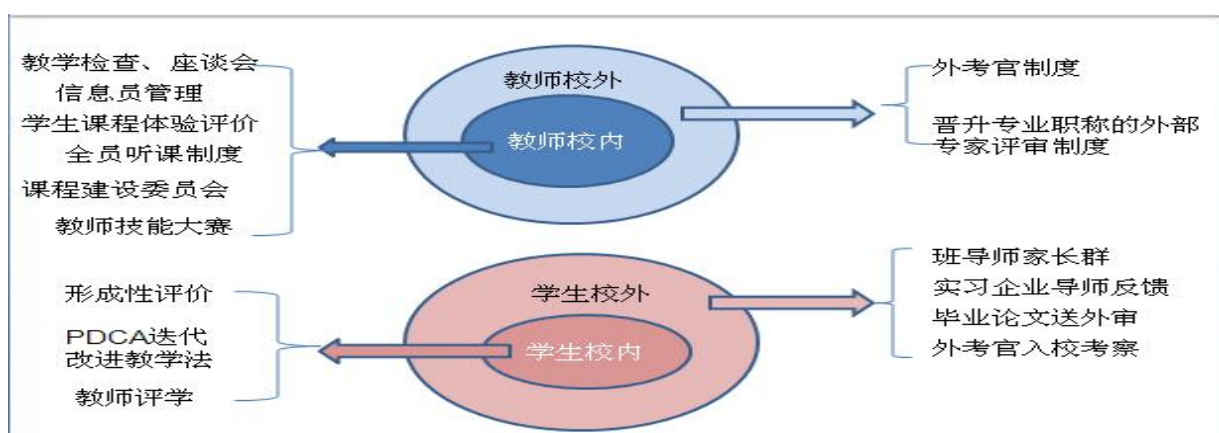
教学检查、座谈会
信息员管理
学生课程体验评价
全员听课制度
课程建设委员会
教师技能大赛

教师校外
教师校内

外考官制度

晋升专业职称的外部专家评审制度

形成性评价
PDCA迭代改进教学法
教师评学

学生校外
学生校内

班导师家长群
实习企业导师反馈
毕业论文送外审
外考官入校考察